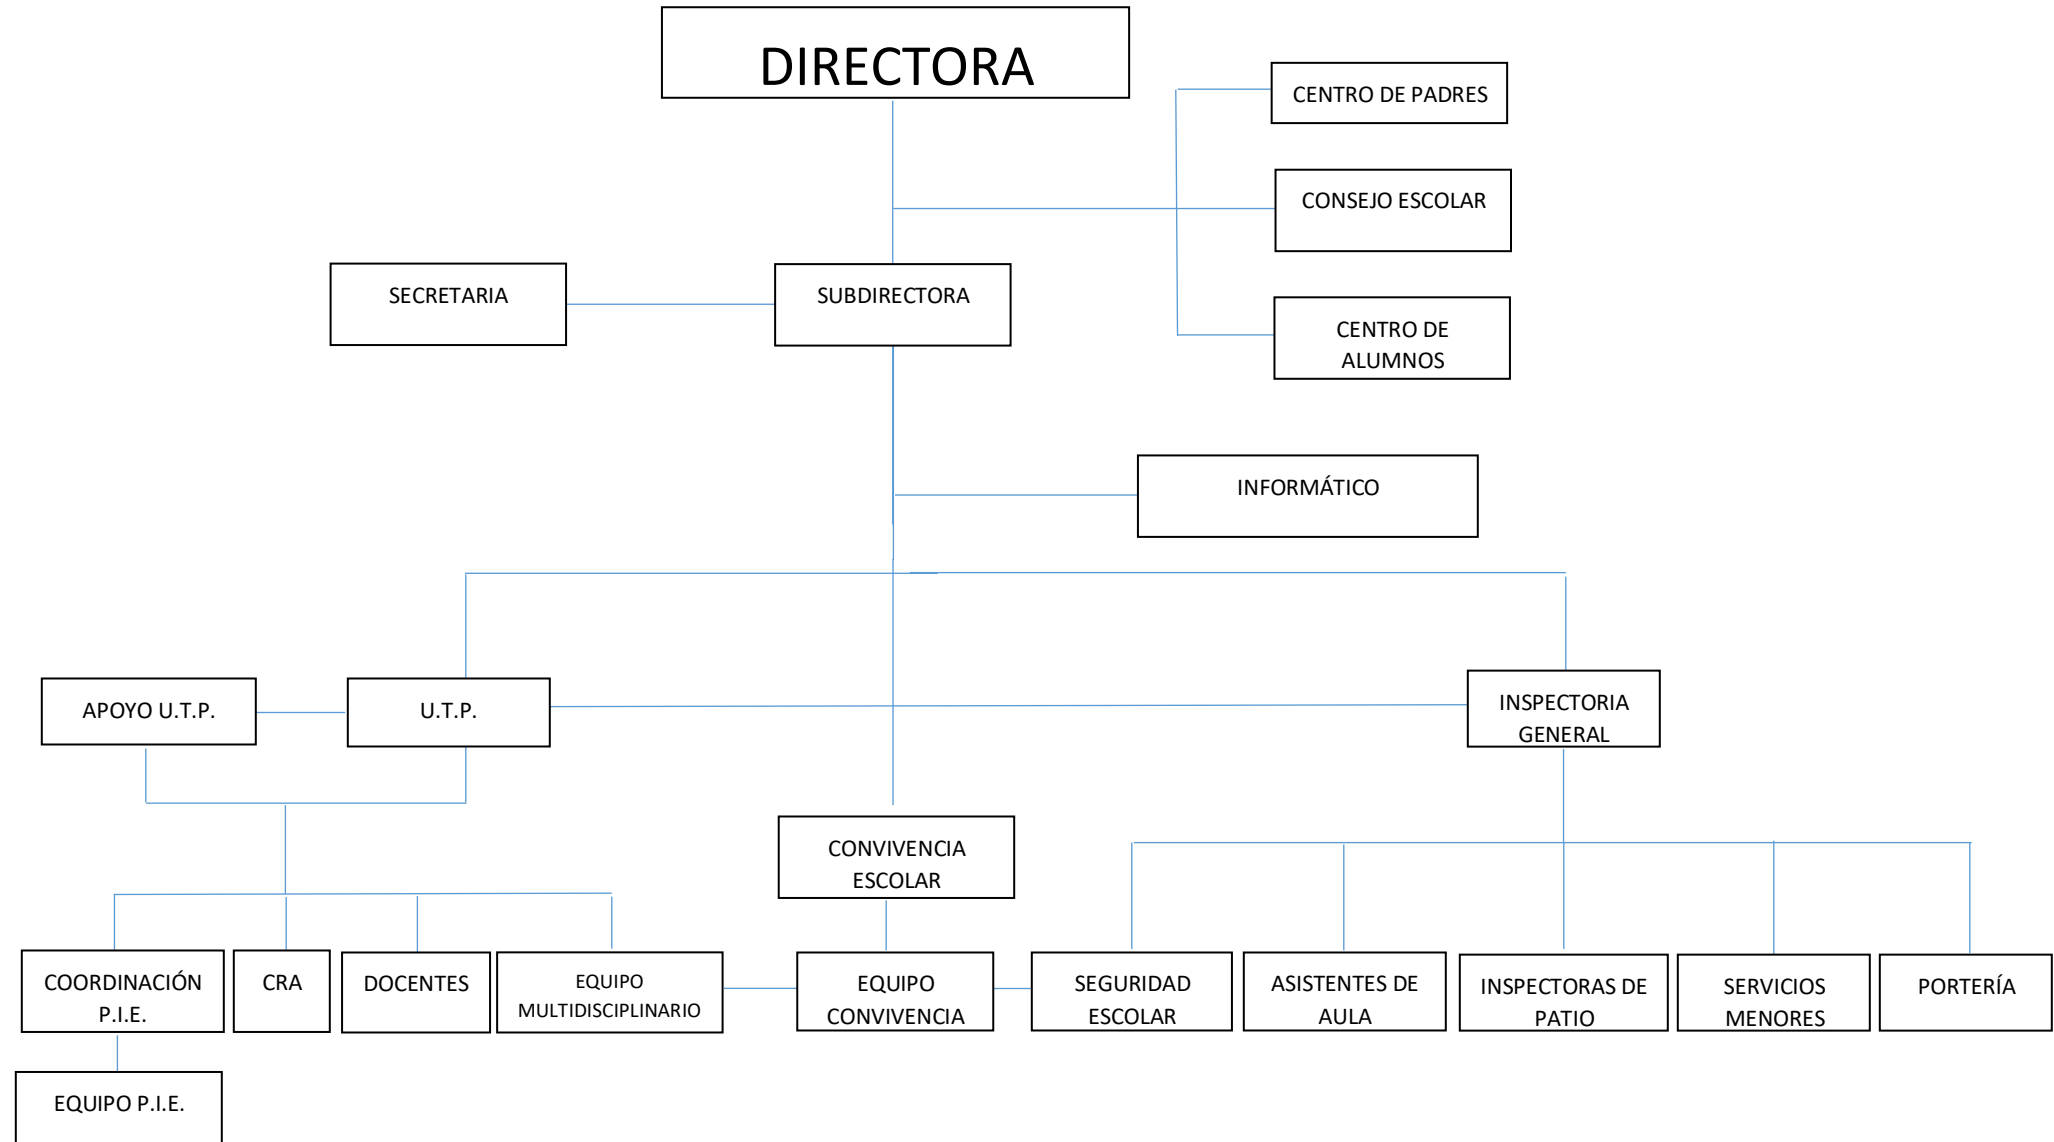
DIRECTORA

CENTRO DE PADRES

CONSEJO ESCOLAR

CENTRO DE ALUMNOS

SECRETARIA

SUBDIRECTORA

INFORMÁTICO

APOYO U.T.P.

U.T.P.

INSPECTORIA GENERAL

CONVIVENCIA ESCOLAR

COORDINACIÓN P.I.E.

CRA

DOCENTES

EQUIPO MULTIDISCIPLINARIO

EQUIPO CONVIVENCIA

SEGURIDAD ESCOLAR

ASISTENTES DE AULA

INSPECTORAS DE PATIO

SERVICIOS MENORES

PORTERÍA

EQUIPO P.I.E.